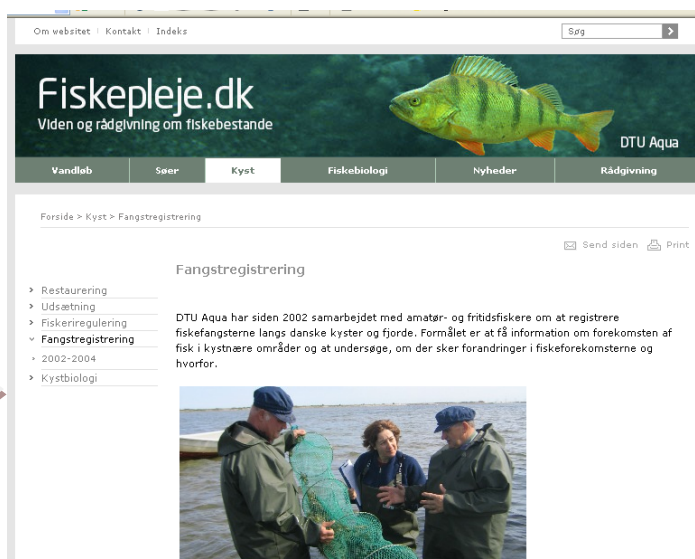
Om websitet | Kontakt | Indeks

Søg

Fiskepleje.dk
Viden og rådgivning om fiskebestande

DTU Aqua

Vandløb | Søer | Kyst | Fiskebiologi | Nyheder | Rådgivning

Forside > Kyst > Fangstregistrering

Send siden | Print

› Restaurering
› Udsætning
› Fiskeriregulering
› Fangstregistrering
› 2002-2004
› Kystbiologi

Fangstregistrering

DTU Aqua har siden 2002 samarbejdet med amatør- og fritidsfiskere om at registrere fiskefangsterne langs danske kyster og fjorde. Formålet er at få information om forekomsten af fisk i kystnære områder og at undersøge, om der sker forandringer i fiskeforekomsterne og hvorfor.